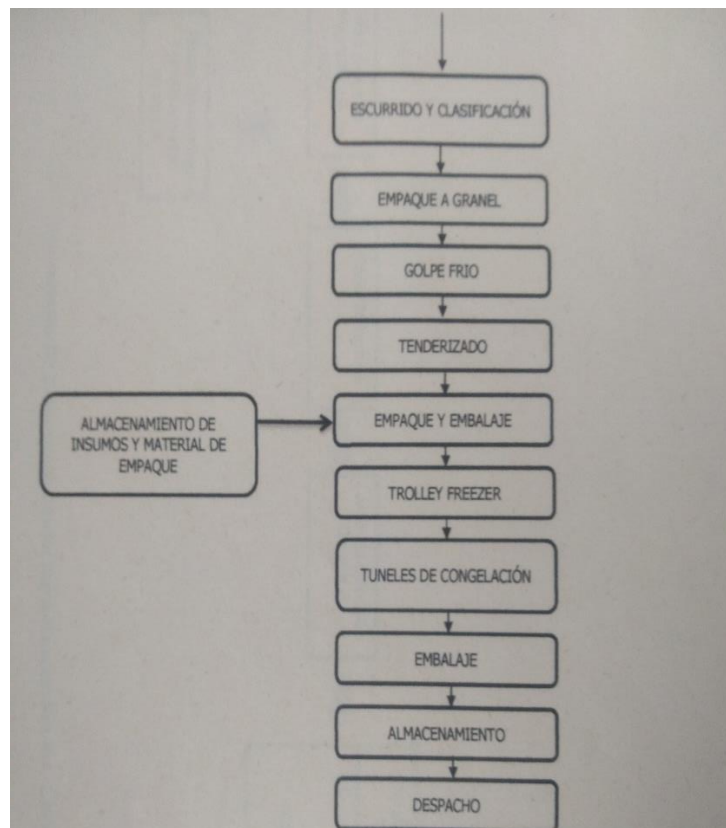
ESCURRIDO Y CLASIFICACIÓN

EMPAQUE A GRANEL

GOLPE FRIO

TENDERIZADO

ALMACENAMIENTO DE INSUMOS Y MATERIAL DE EMPAQUE

EMPAQUE Y EMBALAJE

TROLLEY FREEZER

TUNELES DE CONGELACIÓN

EMBALAJE

ALMACENAMIENTO

DESPACHO